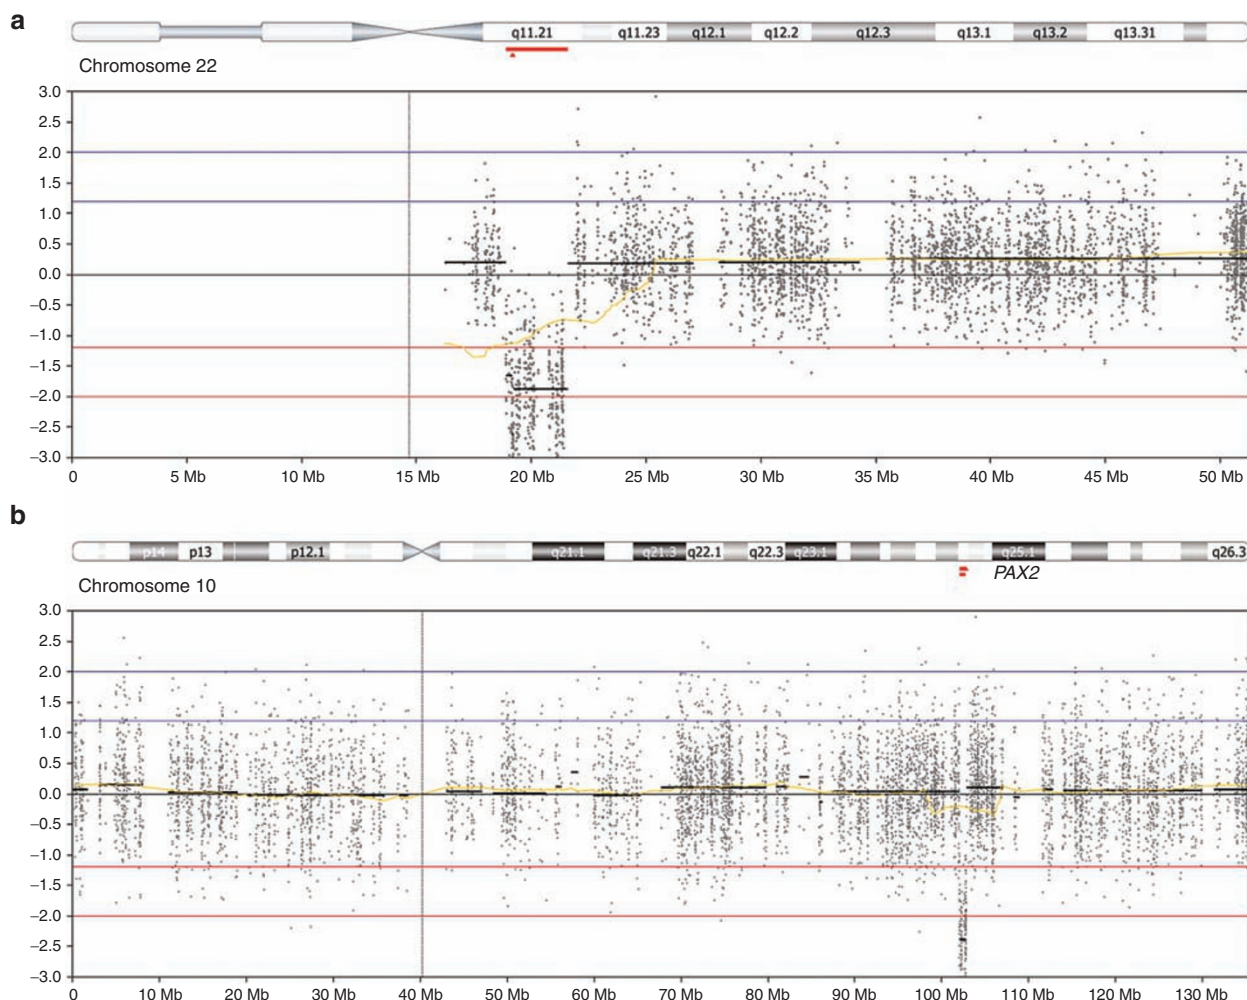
a

q11.21 q11.23 q12.1 q12.2 q12.3 q13.1 q13.2 q13.31

Chromosome 22

3.0
2.5
2.0
1.5
1.0
0.5
0.0
−0.5
−1.0
−1.5
−2.0
−2.5
−3.0

0 5 Mb 10 Mb 15 Mb 20 Mb 25 Mb 30 Mb 35 Mb 40 Mb 45 Mb 50 Mb

b

p14 p13 p12.1 q21.1 q21.3 q22.1 q22.3 q23.1 q25.1 q26.3

PAX2

Chromosome 10

3.0
2.5
2.0
1.5
1.0
0.5
0.0
−0.5
−1.0
−1.5
−2.0
−2.5
−3.0

0 10 Mb 20 Mb 30 Mb 40 Mb 50 Mb 60 Mb 70 Mb 80 Mb 90 Mb 100 Mb 110 Mb 120 Mb 130 Mb